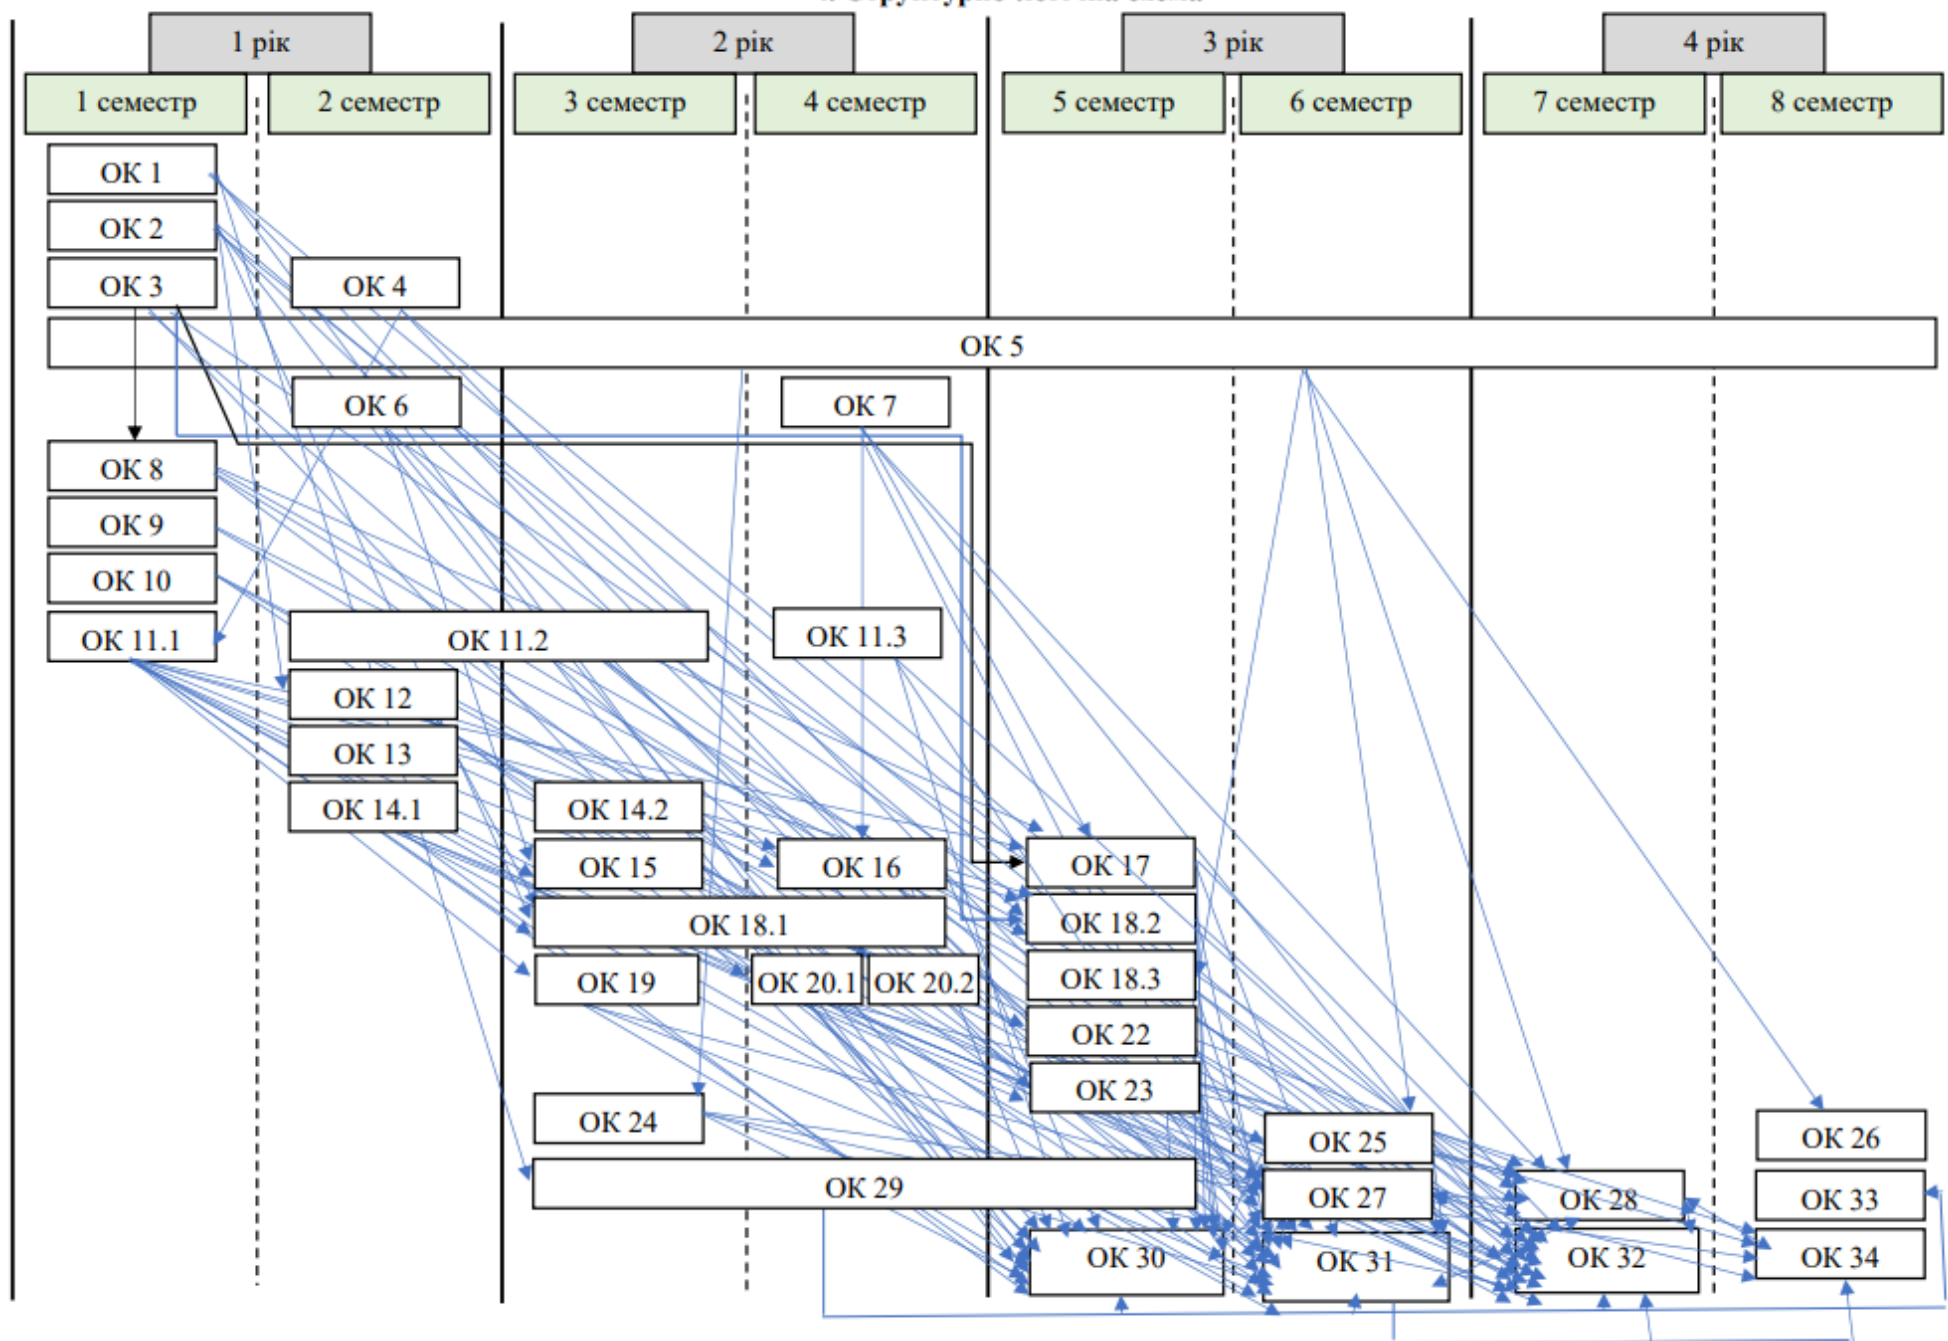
1 рік
2 рік
3 рік
4 рік
1 семестр
2 семестр
3 семестр
4 семестр
5 семестр
6 семестр
7 семестр
8 семестр
ОК 1
ОК 2
ОК 3
ОК 4
ОК 5
ОК 6
ОК 7
ОК 8
ОК 9
ОК 10
ОК 11.1
ОК 11.2
ОК 11.3
ОК 12
ОК 13
ОК 14.1
ОК 14.2
ОК 15
ОК 16
ОК 17
ОК 18.1
ОК 18.2
ОК 18.3
ОК 19
ОК 20.1
ОК 20.2
ОК 22
ОК 23
ОК 24
ОК 25
ОК 26
ОК 27
ОК 28
ОК 29
ОК 33
ОК 30
ОК 31
ОК 32
ОК 34